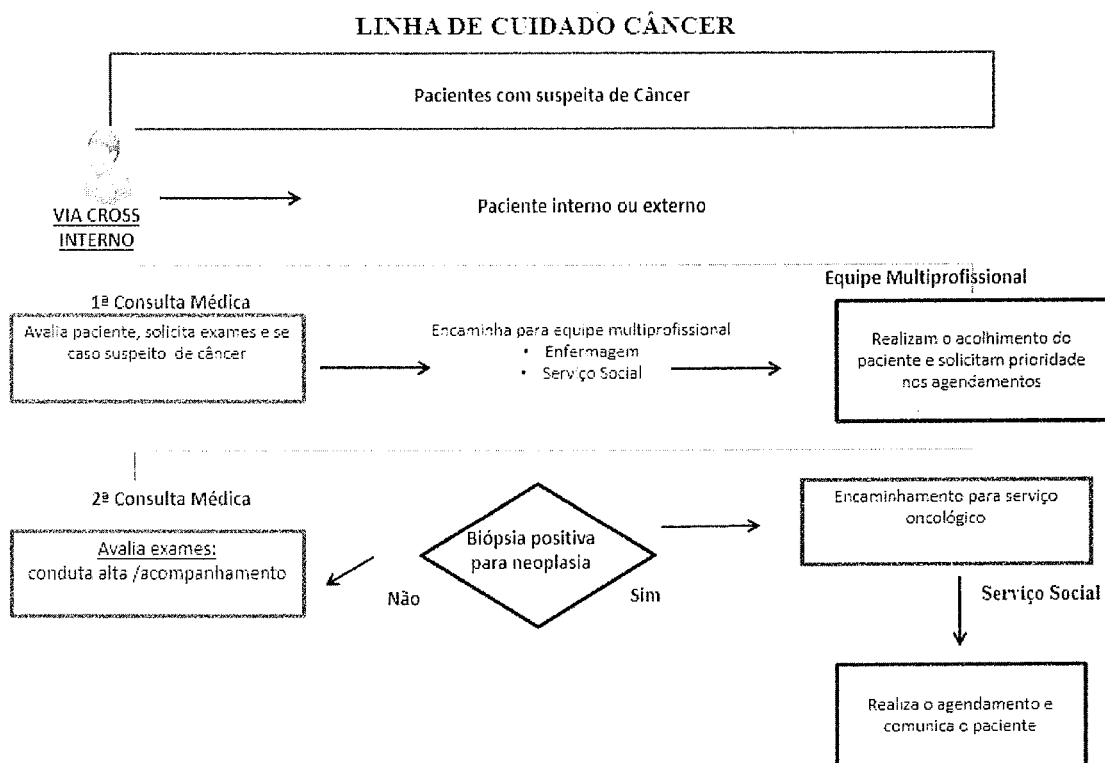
LINHA DE CUIDADO CÂNCER

Pacientes com suspeita de Câncer

VIA CROSS INTERNO

Paciente interno ou externo

1ª Consulta Médica

Avalia paciente, solicita exames e se caso suspeito de câncer

Encaminha para equipe multiprofissional
• Enfermagem
• Serviço Social

Equipe Multiprofissional

Realizam o acolhimento do paciente e solicitam prioridade nos agendamentos

2ª Consulta Médica

Avalia exames:
conduta alta /acompanhamento

Não

Biópsia positiva para neoplasia

Sim

Encaminhamento para serviço oncológico

Serviço Social

Realiza o agendamento e comunica o paciente